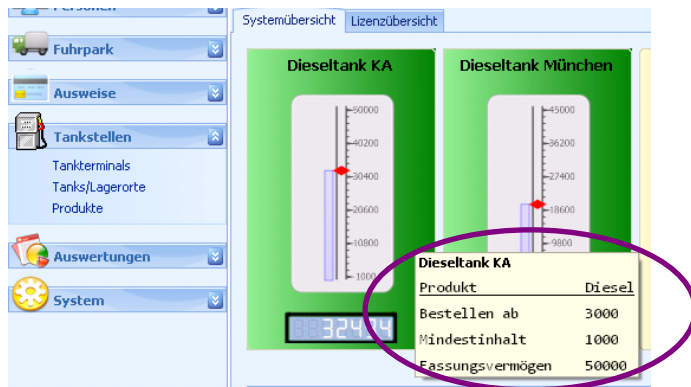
Personen
Fuhrpark
Ausweise
Tankstellen
Tankterminals
Tanks/Lagerorte
Produkte
Auswertungen
System

Systemübersicht
Lizenzübersicht

Dieseltank KA
50000
40200
30400
20600
10800
1000
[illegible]32424

Dieseltank München
45000
36200
27400
18600
9800

Dieseltank KA
| Produkt | Diesel |
|---|---|
| Bestellen ab | 3000 |
| Mindestinhalt | 1000 |
| Fassungsvermögen | 50000 |